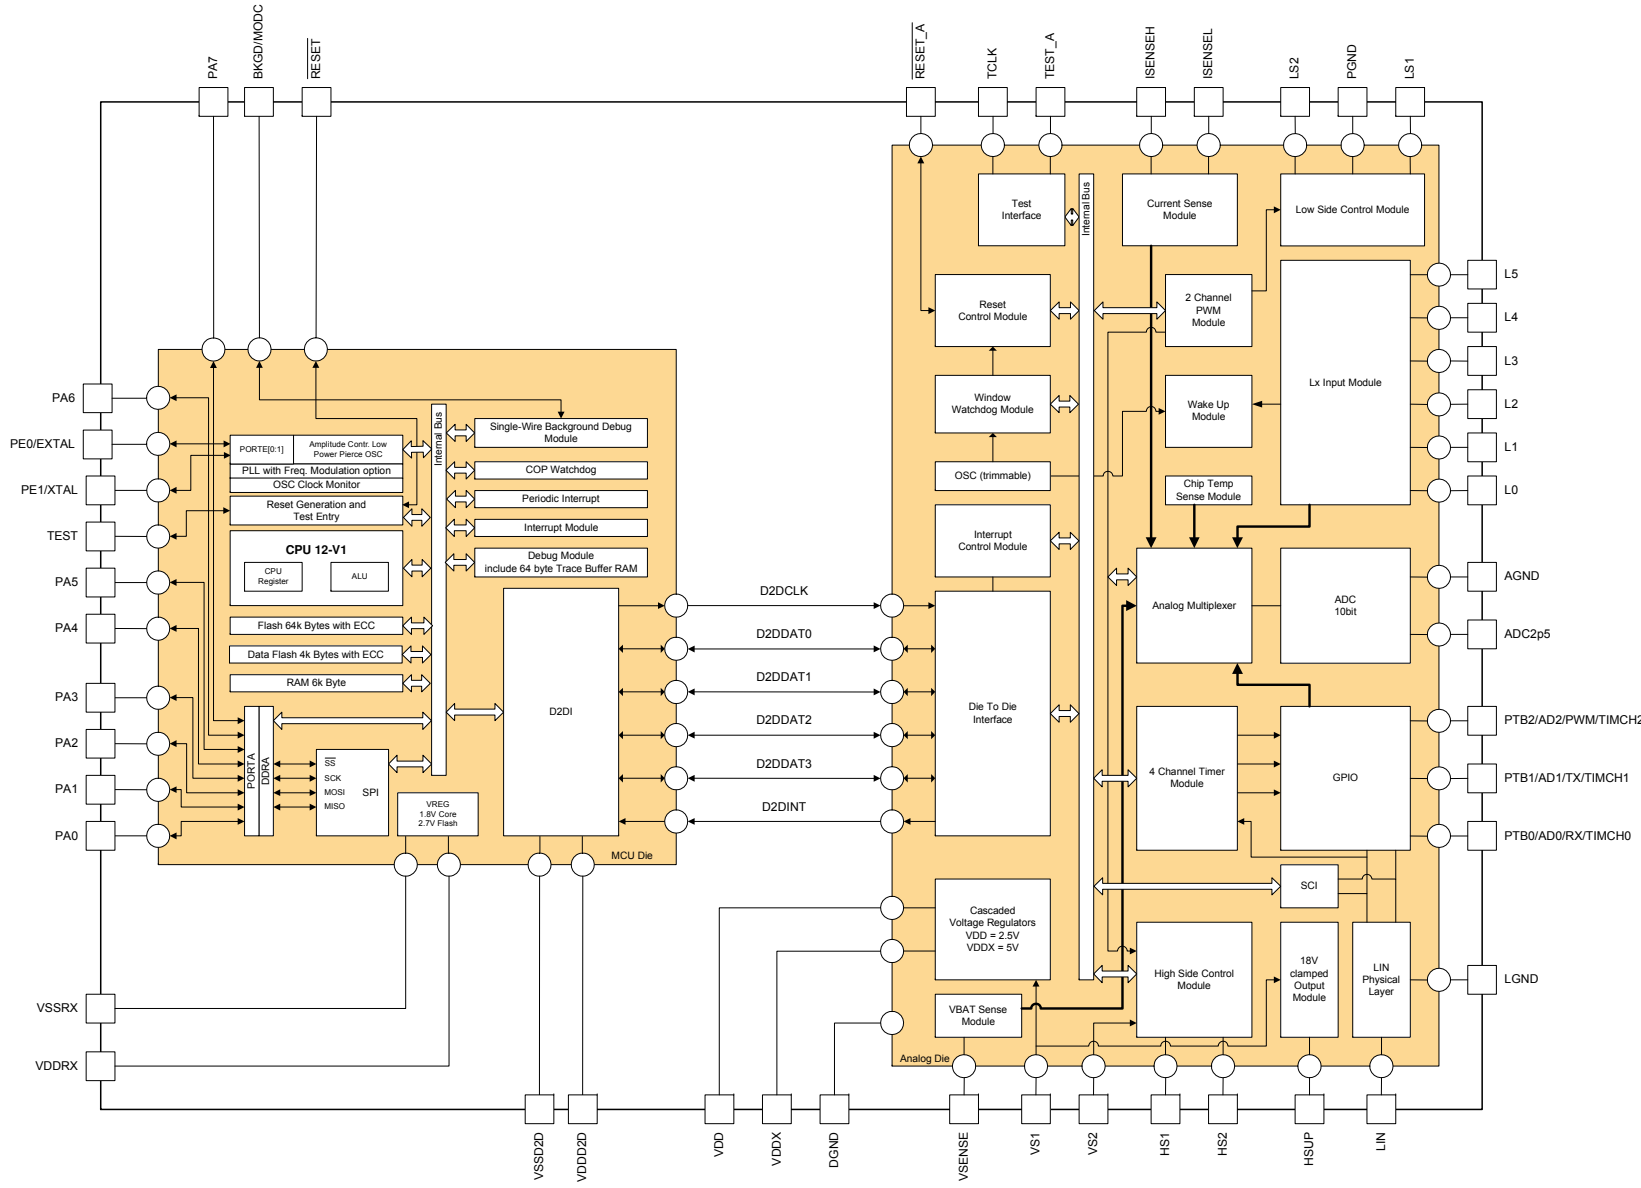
PA7
BKGD/MODC
$\overline{RESET}$
$\overline{RESET\_A}$
TCLK
TEST_A
ISENSEH
ISENSEL
LS2
PGND
LS1

PA6
PE0/EXTAL
PE1/XTAL
TEST
PA5
PA4
PA3
PA2
PA1
PA0
VSSRX
VDDRX

Internal Bus
Single-Wire Background Debug Module
PORTE[0:1]
Amplitude Contr. Low Power Pierce OSC
PLL with Freq. Modulation option
OSC Clock Monitor
COP Watchdog
Periodic Interrupt
Reset Generation and Test Entry
Interrupt Module
CPU 12-V1
CPU Register
ALU
Debug Module include 64 byte Trace Buffer RAM
Flash 64k Bytes with ECC
Data Flash 4k Bytes with ECC
RAM 6k Byte
D2DI
PORTA
DDRA
$\overline{SS}$
SCK
MOSI
MISO
SPI
VREG 1.8V Core 2.7V Flash
MCU Die

D2DCLK
D2DDAT0
D2DDAT1
D2DDAT2
D2DDAT3
D2DINT

Test Interface
Internal Bus
Current Sense Module
Low Side Control Module
Reset Control Module
2 Channel PWM Module
Lx Input Module
Window Watchdog Module
Wake Up Module
OSC (trimmable)
Chip Temp Sense Module
Interrupt Control Module
Analog Multiplexer
ADC 10bit
Die To Die Interface
4 Channel Timer Module
GPIO
SCI
Cascaded Voltage Regulators VDD = 2.5V VDDX = 5V
High Side Control Module
18V clamped Output Module
LIN Physical Layer
VBAT Sense Module
Analog Die

L5
L4
L3
L2
L1
L0
AGND
ADC2p5
PTB2/AD2/PWM/TIMCH2
PTB1/AD1/TX/TIMCH1
PTB0/AD0/RX/TIMCH0
LGND

VSSD2D
VDDD2D
VDD
VDDX
DGND
VSENSE
VS1
VS2
HS1
HS2
HSUP
LIN